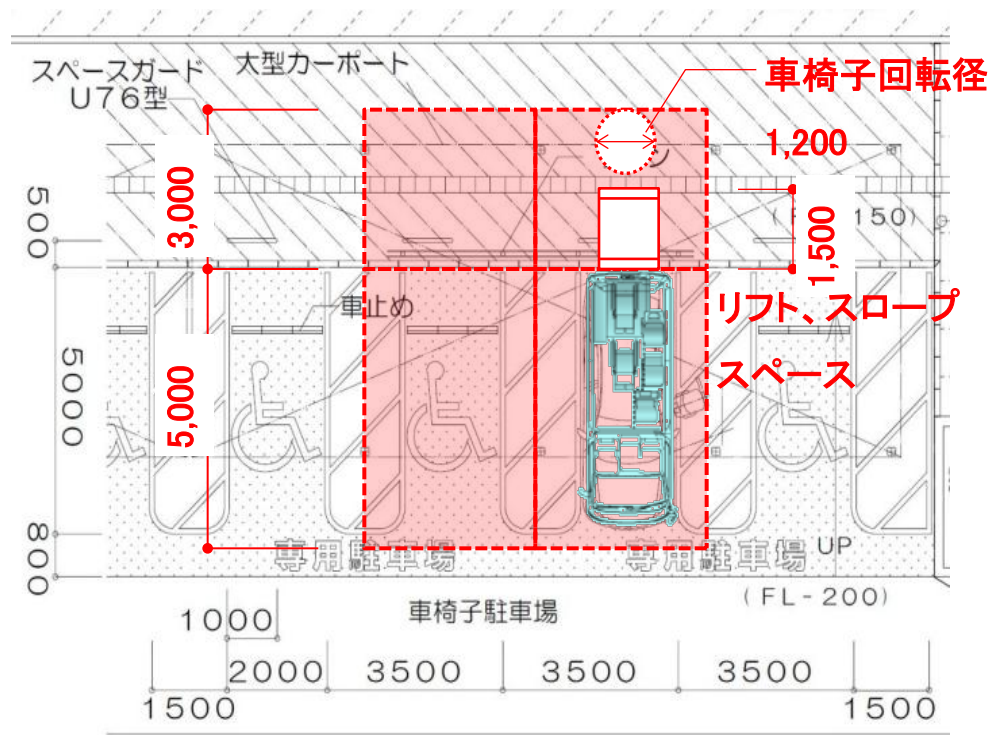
スペースガード
U76型
大型カーポート
車椅子回転径
1,200
(FL-150)
500
3,000
1,500
車止め
リフト、スロープ
スペース
5000
5,000
800
専用駐車場
専用駐車場
UP
車椅子駐車場
(FL-200)
1000
2000
3500
3500
3500
1500
1500